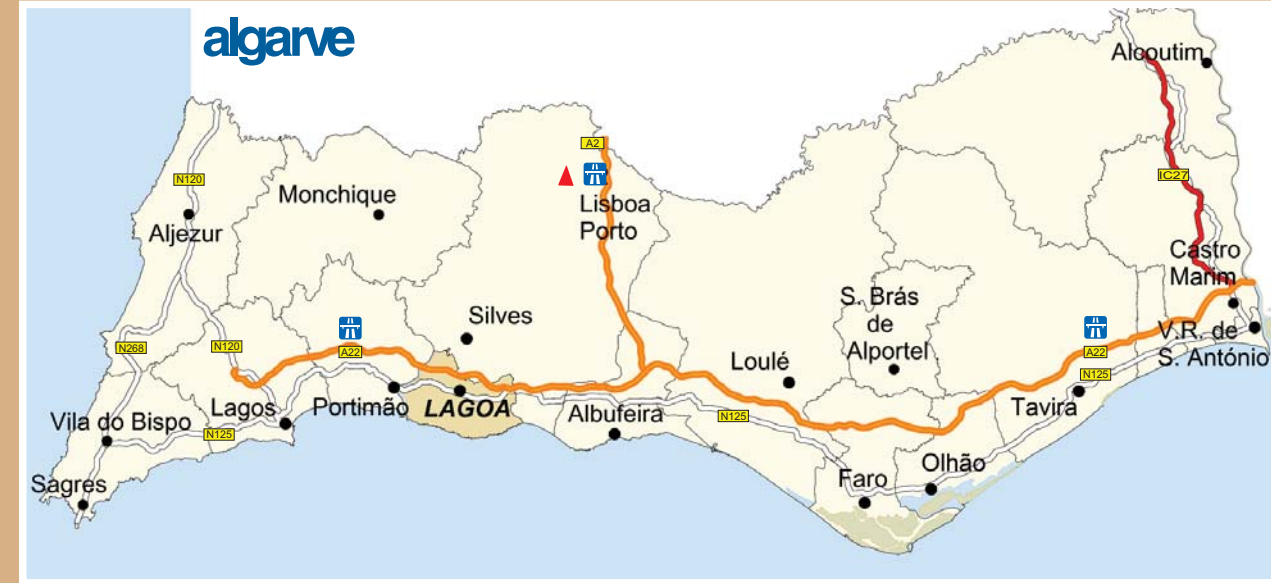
algarve

Alcoutim
A2
IC27
N120
Monchique
Lisboa Porto
Aljezur
Castro Marim
S. Brás de Alportel
Silves
N268
N120
A22
A22
V.R. de S. António
Loulé
N125
Vila do Bispo
Lagos
Portimão
LAGOA
Albufeira
N125
Tavira
N125
Olhão
Sagres
Faro